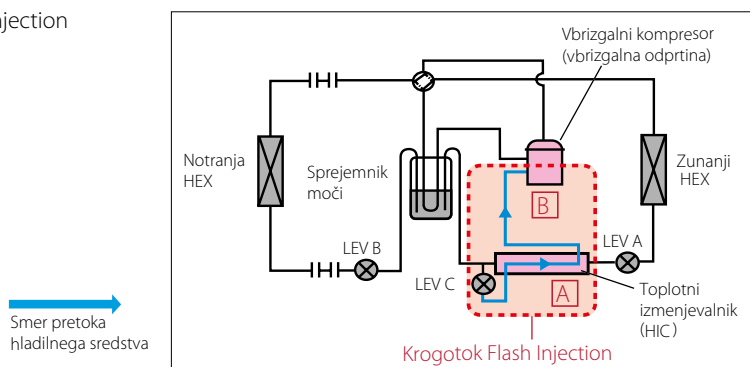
jection

Smer pretoka hladilnega sredstva

Vbrizgalni kompresor (vbrizgalna odprtina)

Notranja HEX

Sprejemnik moči

Zunanji HEX

B

LEV B

LEV A

LEV C

A

Toplotni izmenjevalnik (HIC)

Krogotok Flash Injection